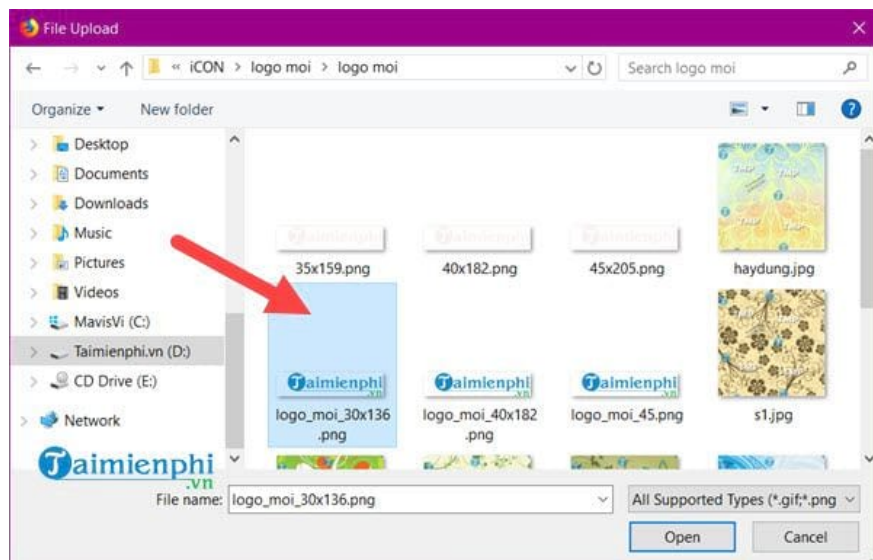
File Upload

« iCON > logo moi > logo moi

Search logo moi

Organize ▾ New folder

Desktop
Documents
Downloads
Music
Pictures
Videos
MavisVi (C:)
Taimienphi.vn (D:)
CD Drive (E:)
Network

35x159.png
40x182.png
45x205.png
haydung.jpg

Taimienphi
logo_moi_30x136.png

Taimienphi
logo_moi_40x182.png

Taimienphi
logo_moi_45.png

s1.jpg

Taimienphi .vn

File name: logo_moi_30x136.png

All Supported Types (*.gif;*.png

Open
Cancel